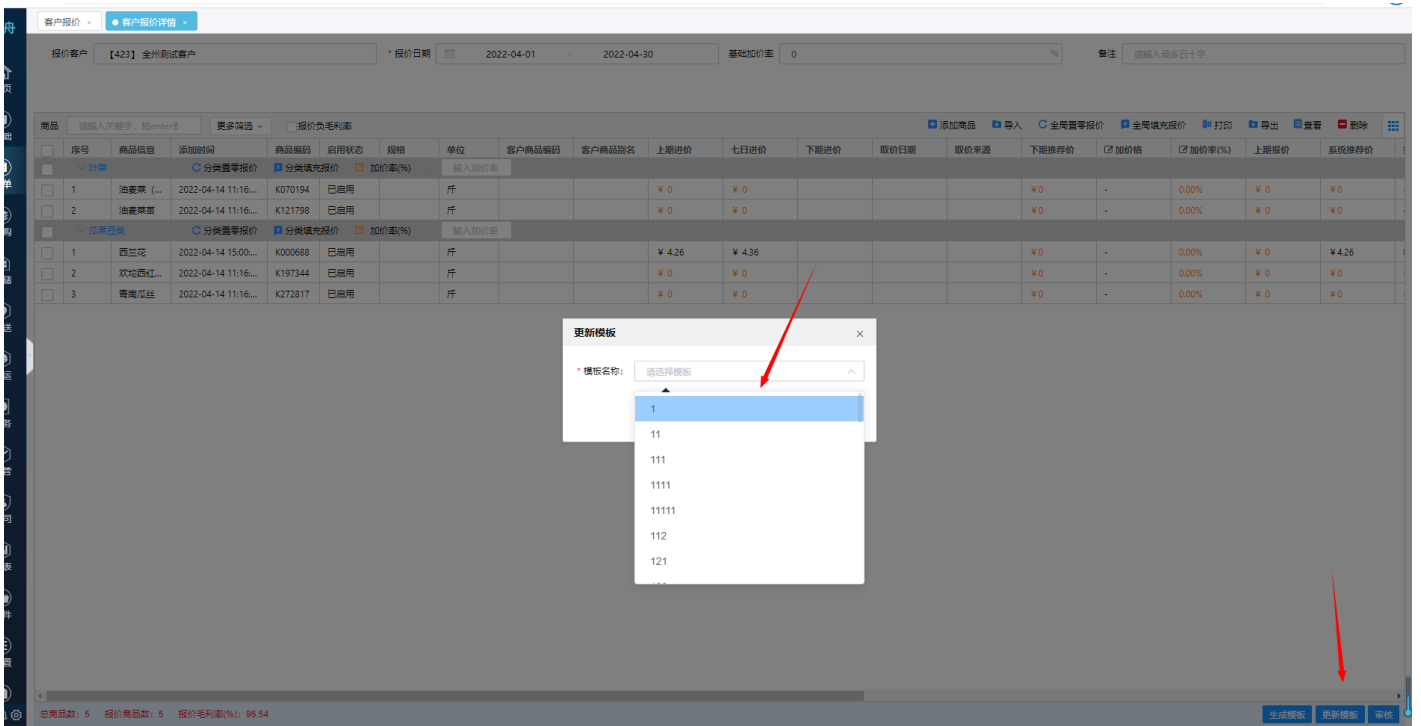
客户报价 × ● 客户报价详情 ×

报价客户 【423】全州测试客户 * 报价日期 2022-04-01 - 2022-04-30 基础加价率 0 % 备注 请输入最多五十字

商品 请输入关键字，按enter键 更多筛选 报价负毛利率 添加商品 导入 全局置零报价 全局填充报价 打印 导出 查看 删除

| | 序号 | 商品信息 | 添加时间 | 商品编码 | 启用状态 | 规格 | 单位 | 客户商品编码 | 客户商品别名 | 上期进价 | 七日进价 | 下期进价 | 取价日期 | 取价来源 | 下期推荐价 | 加价额 | 加价率(%) | 上期报价 | 系统推荐价 |
|---|---|---|---|---|---|---|---|---|---|---|---|---|---|---|---|---|---|---|---|
| | 叶菜 | | 分类置零报价 | 分类填充报价 | 加价率(%) | | 输入加价率 | | | | | | | | | | | | |
| | 1 | 油麦菜（... | 2022-04-14 11:16... | K070194 | 已启用 | | 斤 | | | ¥ 0 | ¥ 0 | | | | ¥0 | - | 0.00% | ¥ 0 | ¥0 |
| | 2 | 油麦菜苗 | 2022-04-14 11:16... | K121798 | 已启用 | | 斤 | | | ¥ 0 | ¥ 0 | | | | ¥0 | - | 0.00% | ¥ 0 | ¥0 |
| | 瓜果豆类 | | 分类置零报价 | 分类填充报价 | 加价率(%) | | 输入加价率 | | | | | | | | | | | | |
| | 1 | 西兰花 | 2022-04-14 15:00:... | K000688 | 已启用 | | 斤 | | | ¥ 4.26 | ¥ 4.36 | | | | ¥0 | - | 0.00% | ¥ 0 | ¥4.26 |
| | 2 | 欢地西红... | 2022-04-14 11:16... | K197344 | 已启用 | | 斤 | | | ¥ 0 | ¥ 0 | | | | ¥0 | - | 0.00% | ¥ 0 | ¥0 |
| | 3 | 青南瓜丝 | 2022-04-14 11:16... | K272817 | 已启用 | | 斤 | | | ¥ 0 | ¥ 0 | | | | ¥0 | - | 0.00% | ¥ 0 | ¥0 |

更新模板 ×
* 模板名称: 请选择模板
1
11
111
1111
11111
112
121

总商品数: 5 报价商品数: 5 报价毛利率(%): 96.54
生成模板 更新模板 审核